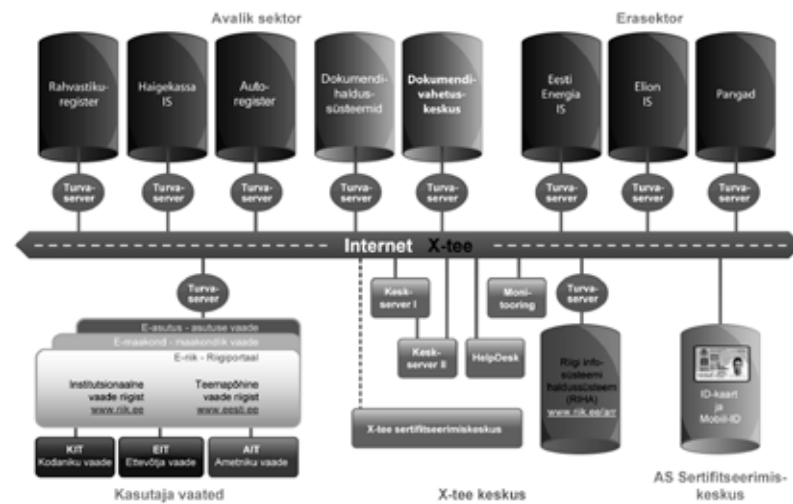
Avalik sektor

Erasektor

Rahvastikuregister

Haigekassa IS

Autoregister

Dokumendihaldussüsteemid

Dokumendivahetuskeskus

Eesti Energia IS

Elion IS

Pangad

Turvaserver

Turvaserver

Turvaserver

Turvaserver

Turvaserver

Turvaserver

Turvaserver

Turvaserver

Internet X-tee

Turvaserver

Keskserver I

Monitooring

Turvaserver

E-asutus - asutuse vaade

E-maakond - maakondlik vaade

E-riik - Riigiportaal

Institutsionaalne vaade riigist www.riik.ee

Teemapõhine vaade riigist www.eesti.ee

Keskserver II

HelpDesk

Riigi infosüsteemi haldussüsteem (RIHA) www.riik.ee/arr

ID-kaart ja Mobiil-ID

X-tee sertifitseerimiskeskus

KIT Kodaniku vaade

EIT Ettevõtja vaade

AIT Ametniku vaade

Kasutaja vaated

X-tee keskus

AS Sertifitseerimiskeskus